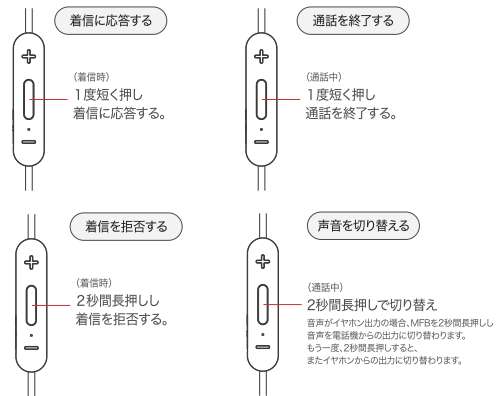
着信に応答する

（着信時）
1度短く押し
着信に応答する。

通話を終了する

（通話中）
1度短く押し
通話を終了する。

着信を拒否する

（着信時）
2秒間長押しし
着信を拒否する。

声音を切り替える

（通話中）
2秒間長押しで切り替え
音声がイヤホン出力の場合、MFBを2秒間長押しし音声を電話機からの出力に切り替わります。
もう一度、2秒間長押しすると、
またイヤホンからの出力に切り替わります。